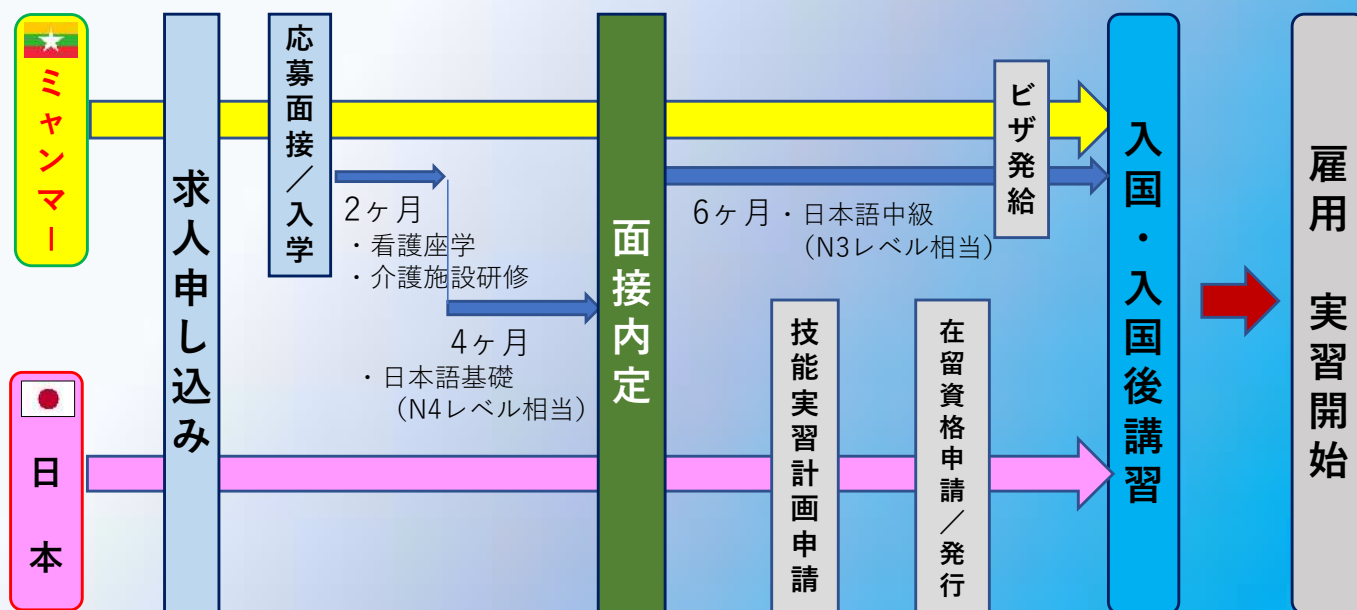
ミャンマー

日本

求人申し込み

応募面接／入学

2ヶ月
・看護座学
・介護施設研修

4ヶ月
・日本語基礎
（N4レベル相当）

面接内定

6ヶ月・日本語中級
（N3レベル相当）

技能実習計画申請

在留資格申請／発行

ビザ発給

入国・入国後講習

雇用 実習開始